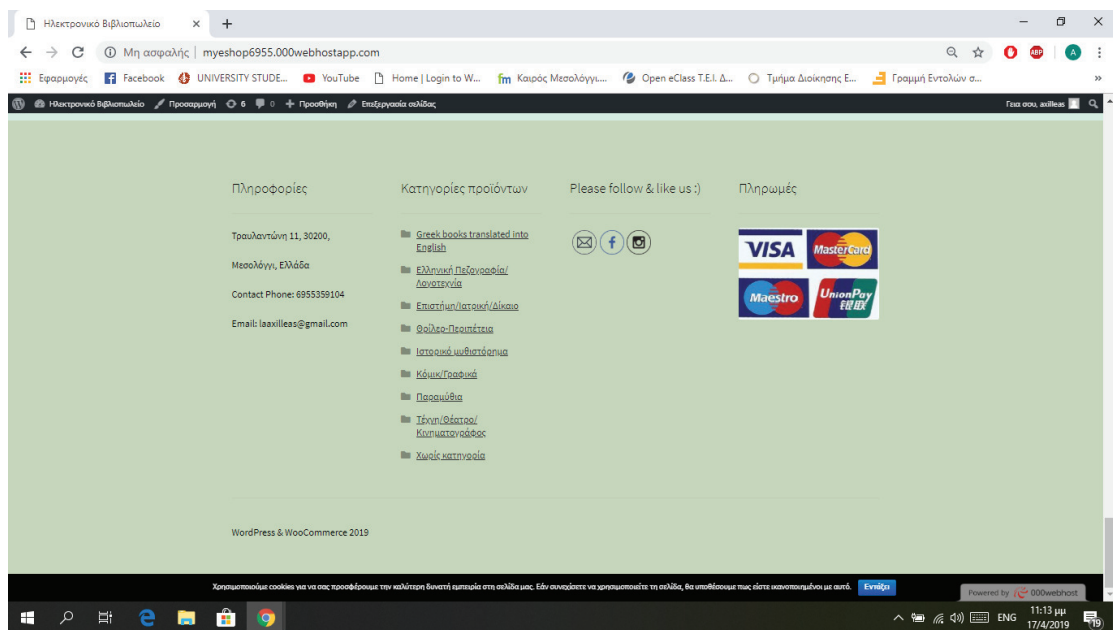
Ηλεκτρονικό Βιβλιοπωλείο × +

Μη ασφαλής | myeshop6955.000webhostapp.com

Εφαρμογές Facebook UNIVERSITY STUDE... YouTube Home | Login to W... Καιρός Μεσολόγγι... Open eClass Τ.Ε.Ι. Δ... Τμήμα Διοίκησης Ε... Γραμμή Εντολών σ... »

Ηλεκτρονικό Βιβλιοπωλείο Προσαρμογή 6 0 Προσθήκη Επεξεργασία σελίδας Γεια σου, axilleas

Πληροφορίες

Τραυλαντώνη 11, 30200,

Μεσολόγγι, Ελλάδα

Contact Phone: 6955359104

Email: laaxilleas@gmail.com

Κατηγορίες προϊόντων

Greek books translated into English

Ελληνική Πεζογραφία/Λογοτεχνία

Επιστήμη/Ιατρική/Δίκαιο

Θρίλερ-Περιπέτεια

Ιστορικό μυθιστόρημα

Κόμικ/Γραφικά

Παραμύθια

Τέχνη/Θέατρο/Κινηματογράφος

Χωρίς κατηγορία

Please follow & like us :)

Πληρωμές

VISA MasterCard Maestro UnionPay 银联

WordPress & WooCommerce 2019

Χρησιμοποιούμε cookies για να σας προσφέρουμε την καλύτερη δυνατή εμπειρία στη σελίδα μας. Εάν συνεχίσετε να χρησιμοποιείτε τη σελίδα, θα υποθέσουμε πως είστε ικανοποιημένοι με αυτό. Εντάξει

Powered by 000webhost

ENG 11:13 μμ 17/4/2019 19